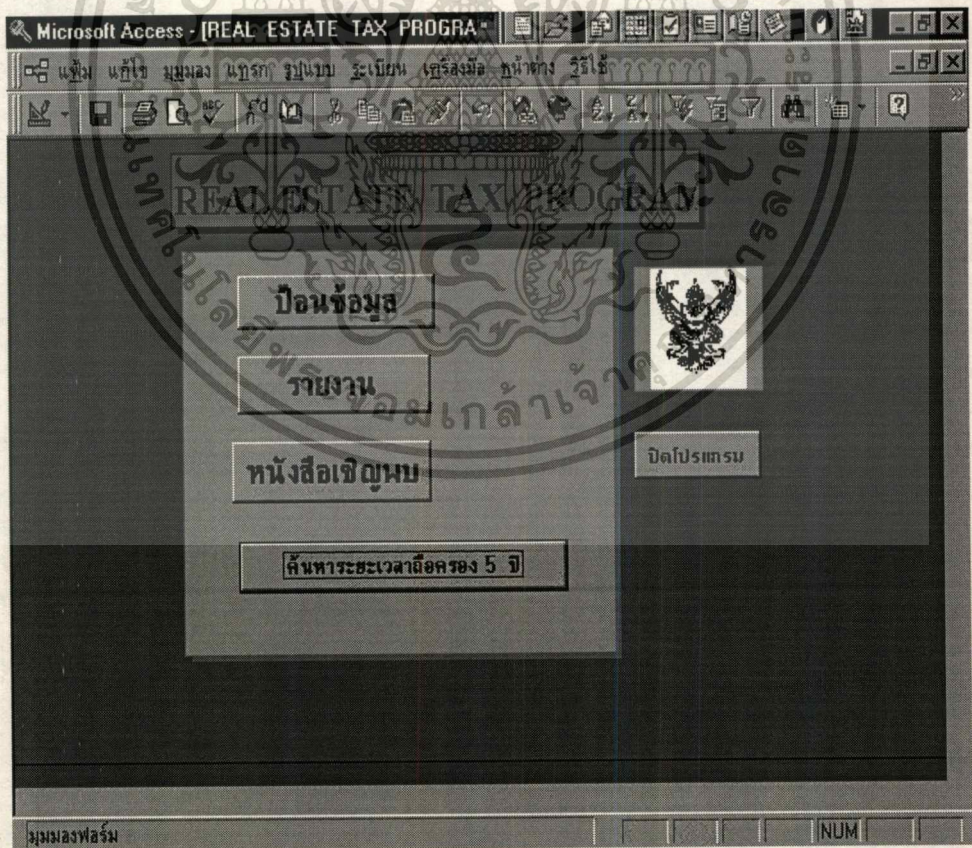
Microsoft Access - [REAL ESTATE TAX PROGRA

แฟ้ม แก้ไข มุมมอง แทรก รูปแบบ ระเบียน เครื่องมือ หน้าต่าง วิธีใช้

REAL ESTATE TAX PROGRAM

ป้อนข้อมูล

รายงาน

หนังสือเชิญนบ

ปิดโปรแกรม

ค้นหาระยะเวลาถือครอง 5 ปี

มุมมองฟอร์ม

NUM

มหาวิทยาลัยเทคโนโลยีพระจอมเกล้าเจ้าคุณทหารลาดกระบัง